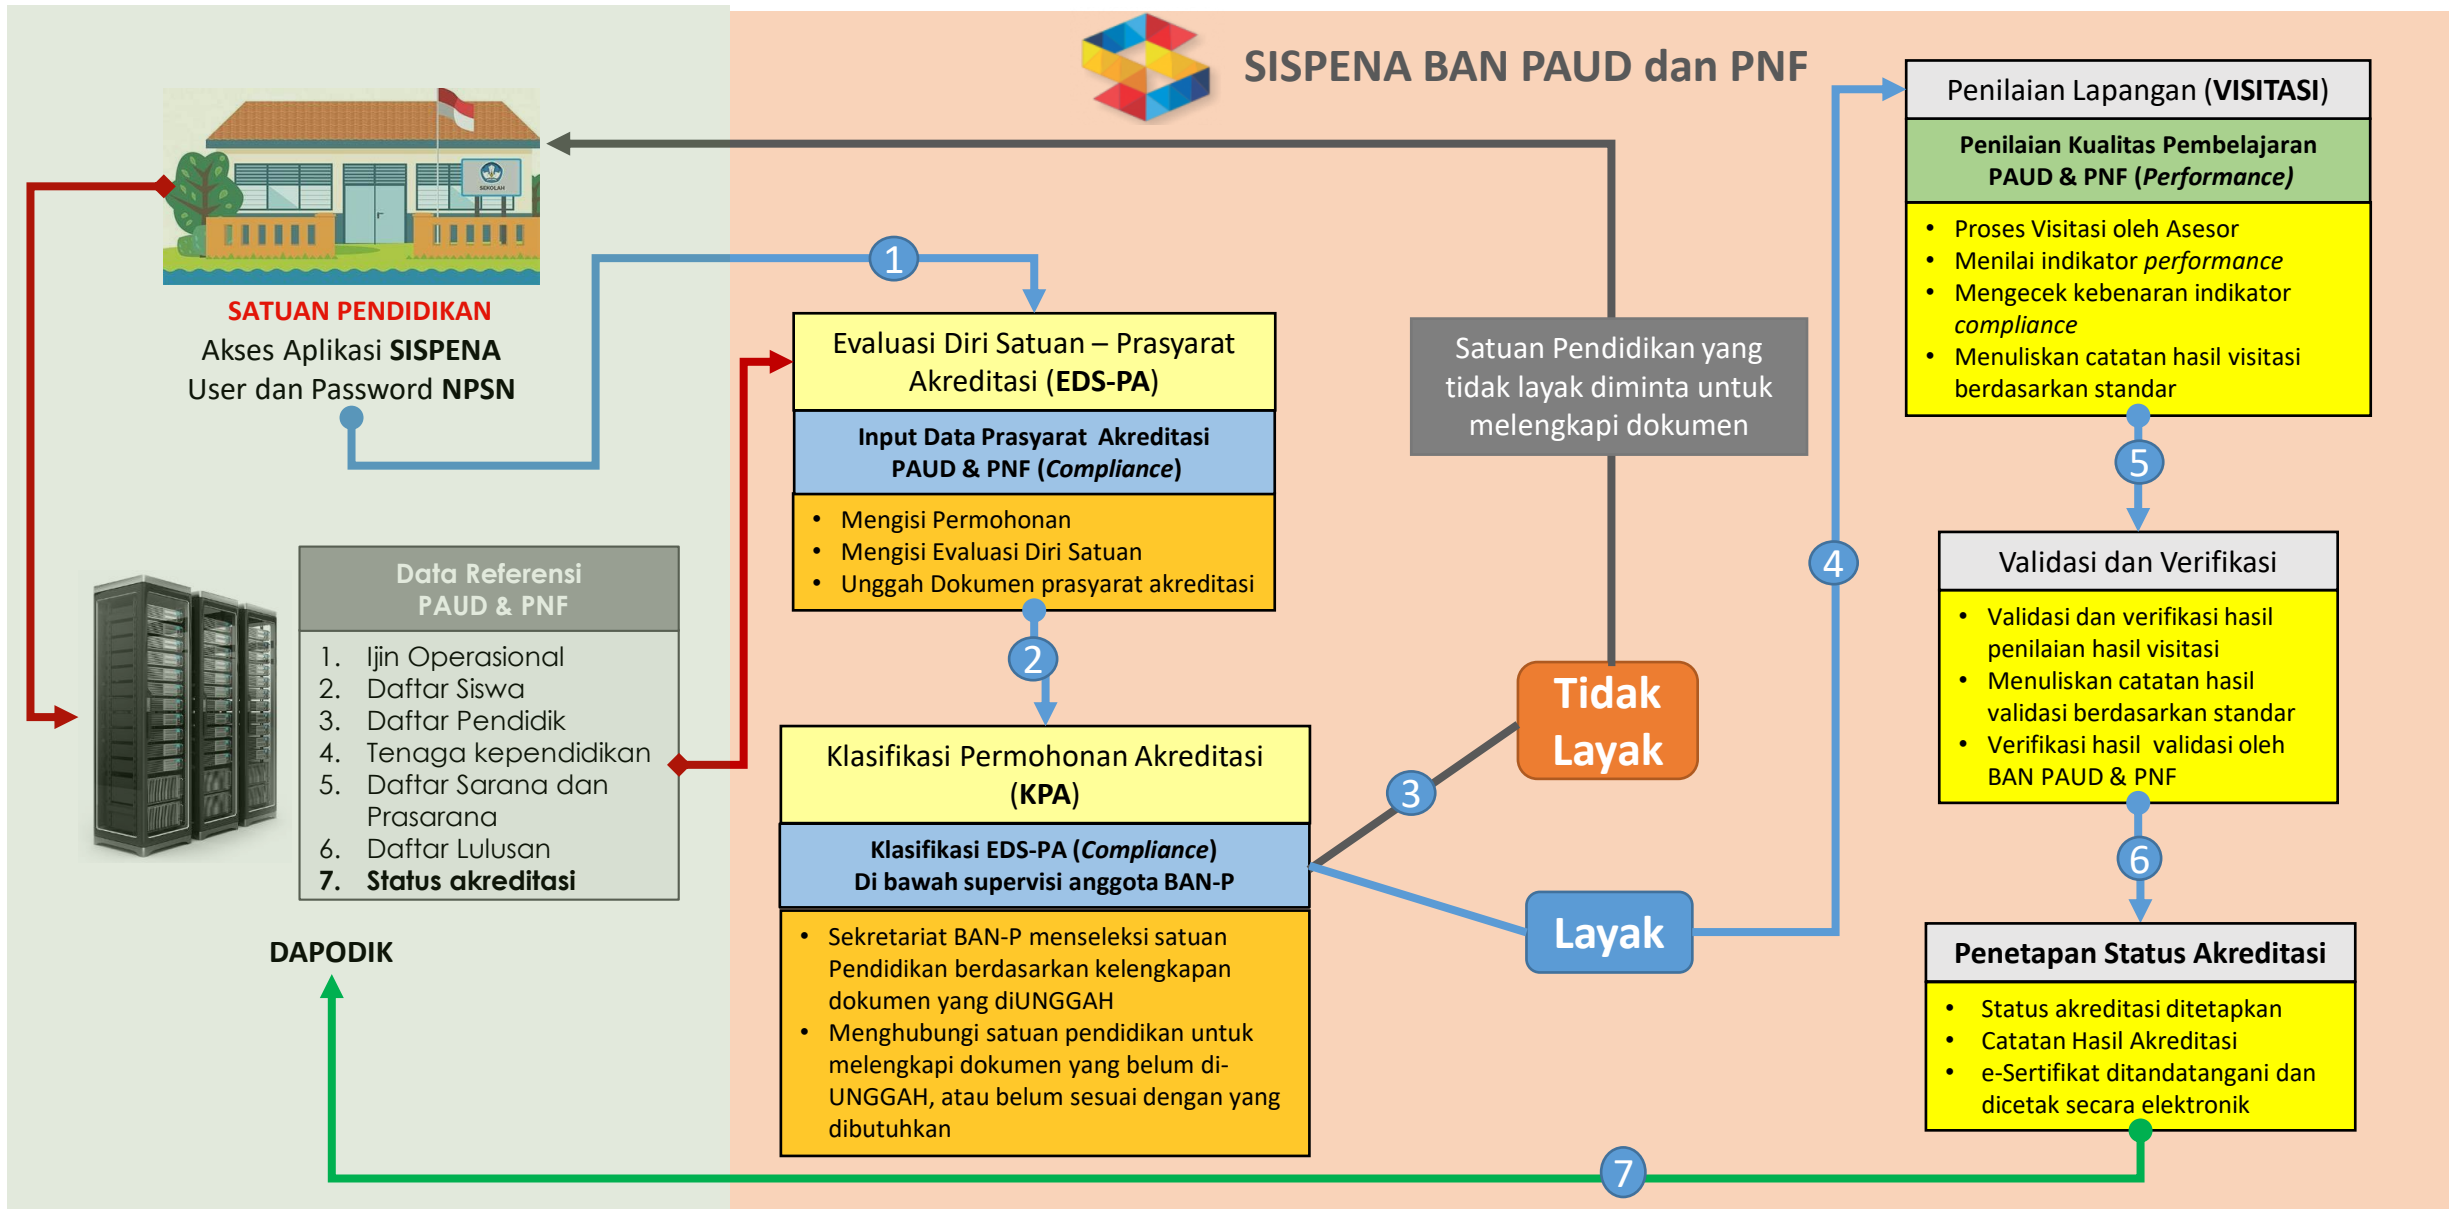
SISPENA BAN PAUD dan PNF

SEKOLAH

SATUAN PENDIDIKAN
Akses Aplikasi **SISPENA**
User dan Password **NPSN**

1

Evaluasi Diri Satuan – Prasyarat Akreditasi (**EDS-PA**)

Input Data Prasyarat Akreditasi PAUD & PNF (*Compliance*)

- Mengisi Permohonan
- Mengisi Evaluasi Diri Satuan
- Unggah Dokumen prasyarat akreditasi

2

Klasifikasi Permohonan Akreditasi (**KPA**)

Klasifikasi EDS-PA (*Compliance*)
Di bawah supervisi anggota BAN-P

- Sekretariat BAN-P menseleksi satuan Pendidikan berdasarkan kelengkapan dokumen yang diUNGGAH
- Menghubungi satuan pendidikan untuk melengkapi dokumen yang belum di-UNGGAH, atau belum sesuai dengan yang dibutuhkan

Satuan Pendidikan yang tidak layak diminta untuk melengkapi dokumen

3

Tidak Layak

Layak

4

Data Referensi PAUD & PNF

1. Ijin Operasional
2. Daftar Siswa
3. Daftar Pendidik
4. Tenaga kependidikan
5. Daftar Sarana dan Prasarana
6. Daftar Lulusan
7. **Status akreditasi**

DAPODIK

Penilaian Lapangan (**VISITASI**)

Penilaian Kualitas Pembelajaran PAUD & PNF (*Performance*)

- Proses Visitasi oleh Asesor
- Menilai indikator *performance*
- Mengecek kebenaran indikator *compliance*
- Menuliskan catatan hasil visitasi berdasarkan standar

5

Validasi dan Verifikasi

- Validasi dan verifikasi hasil penilaian hasil visitasi
- Menuliskan catatan hasil validasi berdasarkan standar
- Verifikasi hasil validasi oleh BAN PAUD & PNF

6

Penetapan Status Akreditasi

- Status akreditasi ditetapkan
- Catatan Hasil Akreditasi
- e-Sertifikat ditandatangani dan dicetak secara elektronik

7